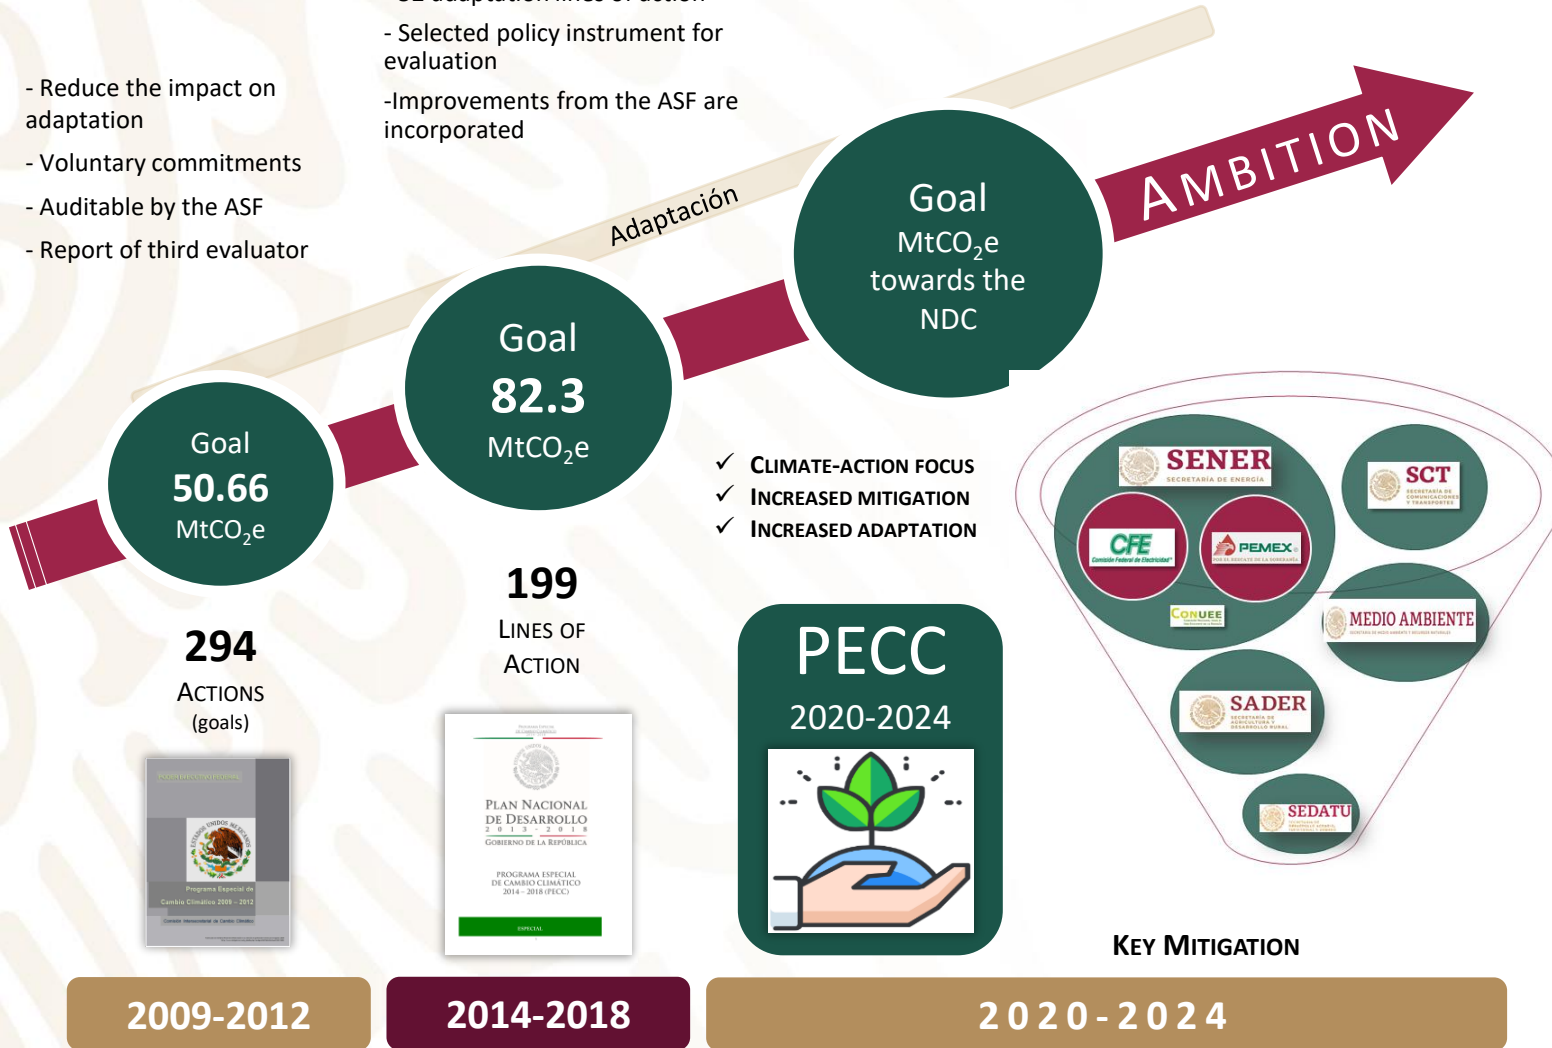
- Reduce the impact on adaptation

- Voluntary commitments

- Auditable by the ASF

- Report of third evaluator

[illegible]

- Selected policy instrument for evaluation

-Improvements from the ASF are incorporated

Adaptación

AMBITION

Goal
50.66
MtCO$_2$e

Goal
82.3
MtCO$_2$e

Goal
MtCO$_2$e
towards the
NDC

✓ Climate-action focus
✓ Increased mitigation
✓ Increased adaptation

294
Actions
(goals)

Programa Especial de Cambio Climático 2009 - 2012

199
Lines of
Action

Plan Nacional de Desarrollo 2013 - 2018
Gobierno de la República
Programa Especial de Cambio Climático 2014 - 2018 (PECC)
Especial

PECC
2020-2024

SENER
Secretaría de Energía

SCT
Secretaría de Comunicaciones y Transportes

CFE
Comisión Federal de Electricidad

PEMEX

CONUEE

MEDIO AMBIENTE

SADER
Secretaría de Agricultura y Desarrollo Rural

SEDATU

Key Mitigation

2009-2012

2014-2018

2020-2024